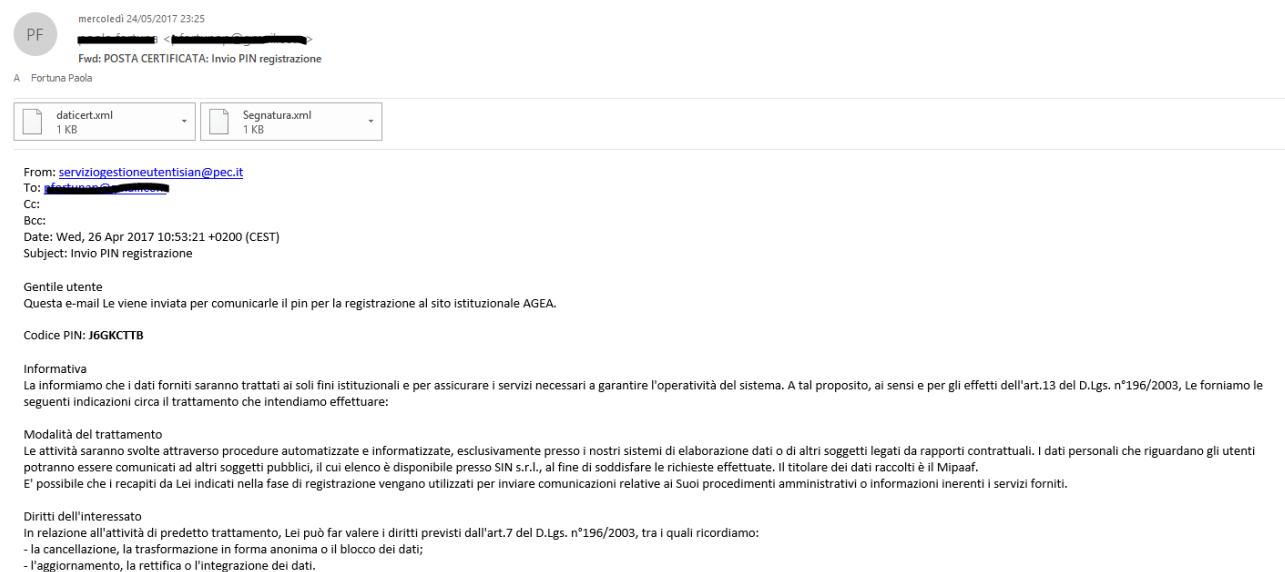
PF

mercoledì 24/05/2017 23:25

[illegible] < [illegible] >

Fwd: POSTA CERTIFICATA: Invio PIN registrazione

A Fortuna Paola

daticert.xml
1 KB

Segnatura.xml
1 KB

From: serviziogestioneutentisian@pec.it
To: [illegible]
Cc:
Bcc:
Date: Wed, 26 Apr 2017 10:53:21 +0200 (CEST)
Subject: Invio PIN registrazione

Gentile utente
Questa e-mail Le viene inviata per comunicarle il pin per la registrazione al sito istituzionale AGEA.

Codice PIN: **J6GKCTTB**

Informativa
La informiamo che i dati forniti saranno trattati ai soli fini istituzionali e per assicurare i servizi necessari a garantire l'operatività del sistema. A tal proposito, ai sensi e per gli effetti dell'art.13 del D.Lgs. n°196/2003, Le forniamo le seguenti indicazioni circa il trattamento che intendiamo effettuare:

Modalità del trattamento
Le attività saranno svolte attraverso procedure automatizzate e informatizzate, esclusivamente presso i nostri sistemi di elaborazione dati o di altri soggetti legati da rapporti contrattuali. I dati personali che riguardano gli utenti potranno essere comunicati ad altri soggetti pubblici, il cui elenco è disponibile presso SIN s.r.l., al fine di soddisfare le richieste effettuate. Il titolare dei dati raccolti è il Mipaaf.
E' possibile che i recapiti da Lei indicati nella fase di registrazione vengano utilizzati per inviare comunicazioni relative ai Suoi procedimenti amministrativi o informazioni inerenti i servizi forniti.

Diritti dell'interessato
In relazione all'attività di predetto trattamento, Lei può far valere i diritti previsti dall'art.7 del D.Lgs. n°196/2003, tra i quali ricordiamo:
- la cancellazione, la trasformazione in forma anonima o il blocco dei dati;
- l'aggiornamento, la rettifica o l'integrazione dei dati.